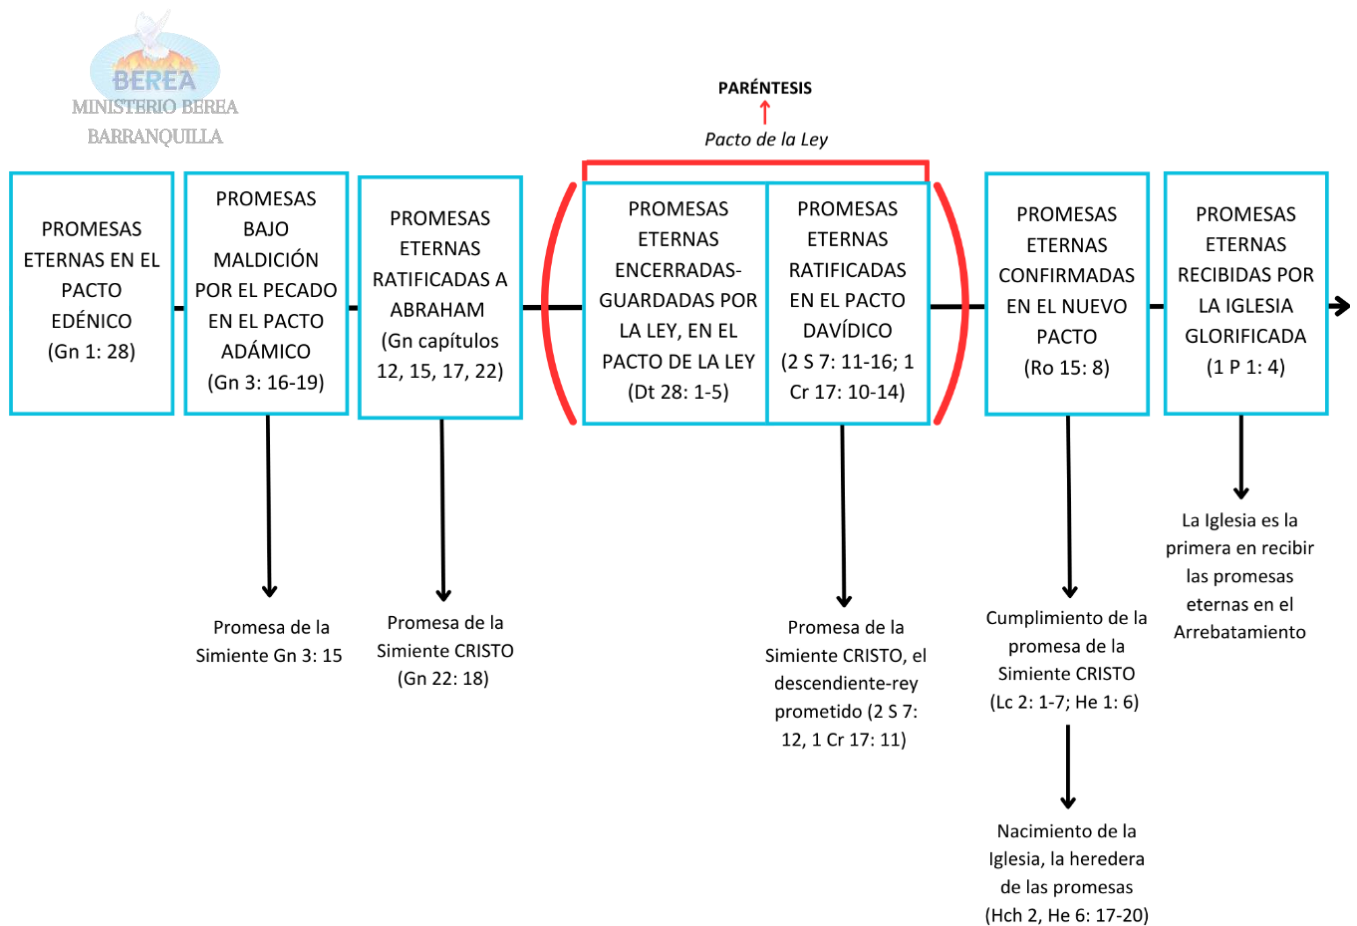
BEREA
MINISTERIO BEREA
BARRANQUILLA

PARÉNTESIS

Pacto de la Ley

PROMESAS ETERNAS EN EL PACTO EDÉNICO (Gn 1: 28)

PROMESAS BAJO MALDICIÓN POR EL PECADO EN EL PACTO ADÁMICO (Gn 3: 16-19)

PROMESAS ETERNAS RATIFICADAS A ABRAHAM (Gn capítulos 12, 15, 17, 22)

PROMESAS ETERNAS ENCERRADAS-GUARDADAS POR LA LEY, EN EL PACTO DE LA LEY (Dt 28: 1-5)

PROMESAS ETERNAS RATIFICADAS EN EL PACTO DAVÍDICO (2 S 7: 11-16; 1 Cr 17: 10-14)

PROMESAS ETERNAS CONFIRMADAS EN EL NUEVO PACTO (Ro 15: 8)

PROMESAS ETERNAS RECIBIDAS POR LA IGLESIA GLORIFICADA (1 P 1: 4)

Promesa de la Simiente Gn 3: 15

Promesa de la Simiente CRISTO (Gn 22: 18)

Promesa de la Simiente CRISTO, el descendiente-rey prometido (2 S 7: 12, 1 Cr 17: 11)

Cumplimiento de la promesa de la Simiente CRISTO (Lc 2: 1-7; He 1: 6)

Nacimiento de la Iglesia, la heredera de las promesas (Hch 2, He 6: 17-20)

La Iglesia es la primera en recibir las promesas eternas en el Arrebatamiento